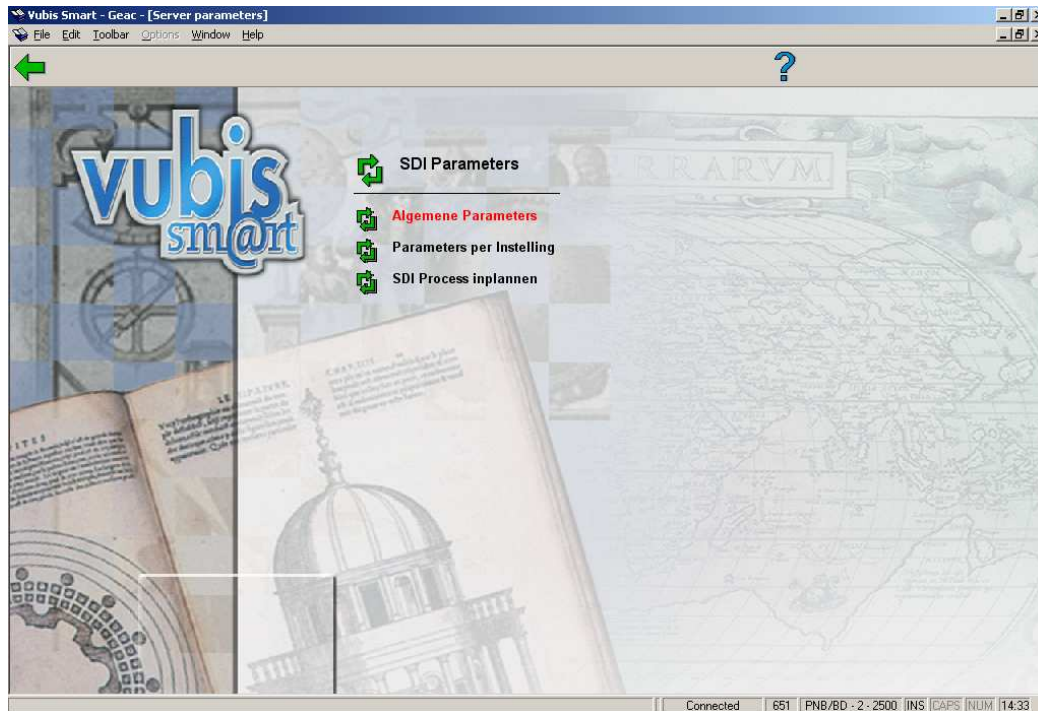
Vubis Smart - Geac - [Server parameters]

File Edit Toolbar Options Window Help

?

vubis smart

SDI Parameters

Algemene Parameters

Parameters per Instelling

SDI Process inplannen

RRARVM

Connected | 651 | PNB/BD - 2 - 2500 | INS | CAPS | NUM | 14:33